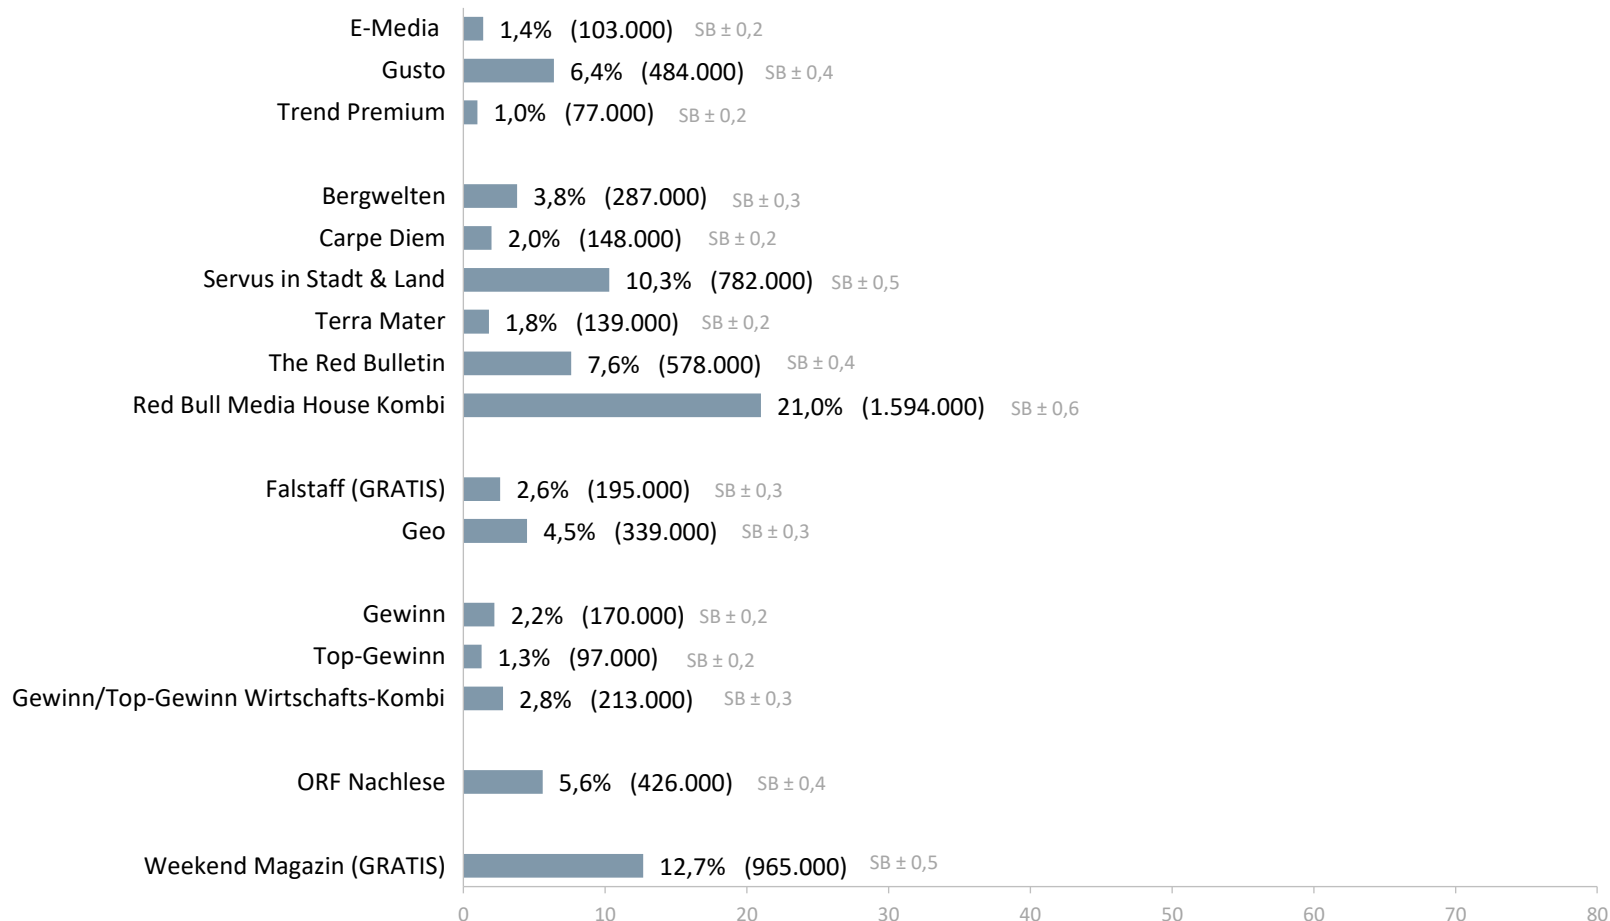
E-Media 1,4% (103.000) SB ± 0,2
Gusto 6,4% (484.000) SB ± 0,4
Trend Premium 1,0% (77.000) SB ± 0,2

Bergwelten 3,8% (287.000) SB ± 0,3
Carpe Diem 2,0% (148.000) SB ± 0,2
Servus in Stadt & Land 10,3% (782.000) SB ± 0,5
Terra Mater 1,8% (139.000) SB ± 0,2
The Red Bulletin 7,6% (578.000) SB ± 0,4
Red Bull Media House Kombi 21,0% (1.594.000) SB ± 0,6

Falstaff (GRATIS) 2,6% (195.000) SB ± 0,3
Geo 4,5% (339.000) SB ± 0,3

Gewinn 2,2% (170.000) SB ± 0,2
Top-Gewinn 1,3% (97.000) SB ± 0,2
Gewinn/Top-Gewinn Wirtschafts-Kombi 2,8% (213.000) SB ± 0,3

ORF Nachlese 5,6% (426.000) SB ± 0,4

Weekend Magazin (GRATIS) 12,7% (965.000) SB ± 0,5

0 10 20 30 40 50 60 70 80